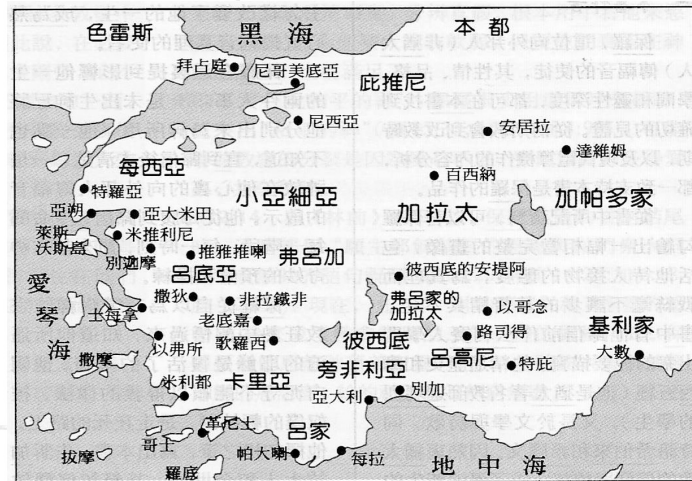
色雷斯
黑 海
本 都
拜占庭
尼哥美底亞
庇推尼
尼西亞
安居拉
達維姆
每西亞
特羅亞
亞朔
亞大米田
萊斯沃斯島
米推利尼
別迦摩
推雅推喇
小亞細亞
百西納
加拉太
加帕多家
呂底亞
弗呂加
撒狄
非拉鐵非
彼西底的安提阿
愛
琴
海
士每拿
老底嘉
弗呂家的加拉太
以哥念
以弗所
歌羅西
彼西底
路司得
呂高尼
基利家
撒摩
米利都
卡里亞
旁非利亞
特庇
大數
亞大利
別加
革尼士
哥士
呂家
帕大喇
拔摩
羅底
每拉
地 中 海